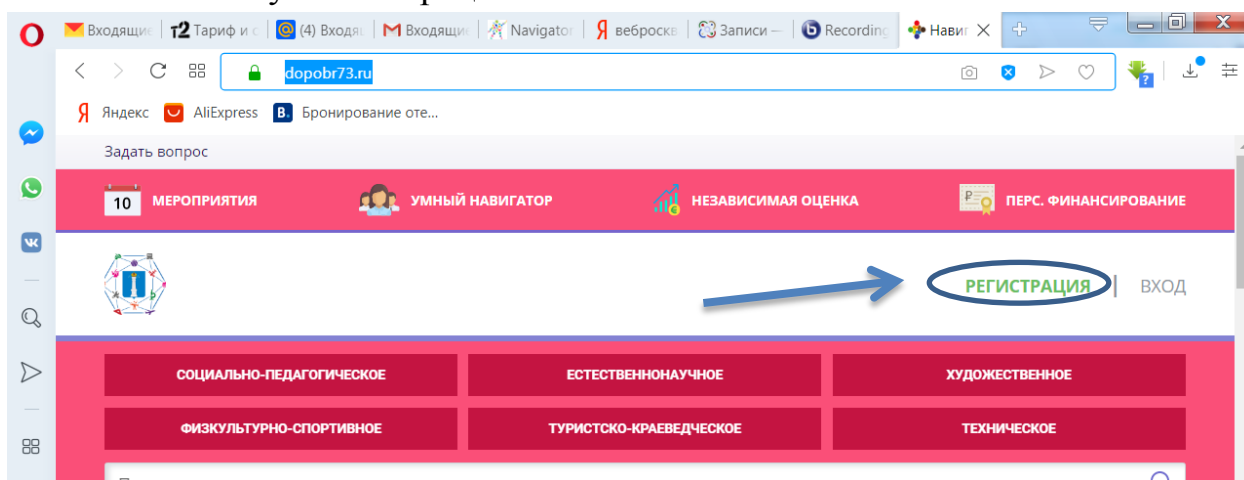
Входящи | Тариф и с | (4) Входя | Входящи | Navigator | веброскв | Записи – | Recording | Нави
dopobr73.ru
Яндекс AliExpress Бронирование оте...
Задать вопрос
10 МЕРОПРИЯТИЯ
УМНЫЙ НАВИГАТОР
НЕЗАВИСИМАЯ ОЦЕНКА
ПЕРС. ФИНАНСИРОВАНИЕ
РЕГИСТРАЦИЯ | ВХОД

| СОЦИАЛЬНО-ПЕДАГОГИЧЕСКОЕ | ЕСТЕСТВЕННОНАУЧНОЕ | ХУДОЖЕСТВЕННОЕ |
|---|---|---|
| ФИЗКУЛЬТУРНО-СПОРТИВНОЕ | ТУРИСТСКО-КРАЕВЕДЧЕСКОЕ | ТЕХНИЧЕСКОЕ |